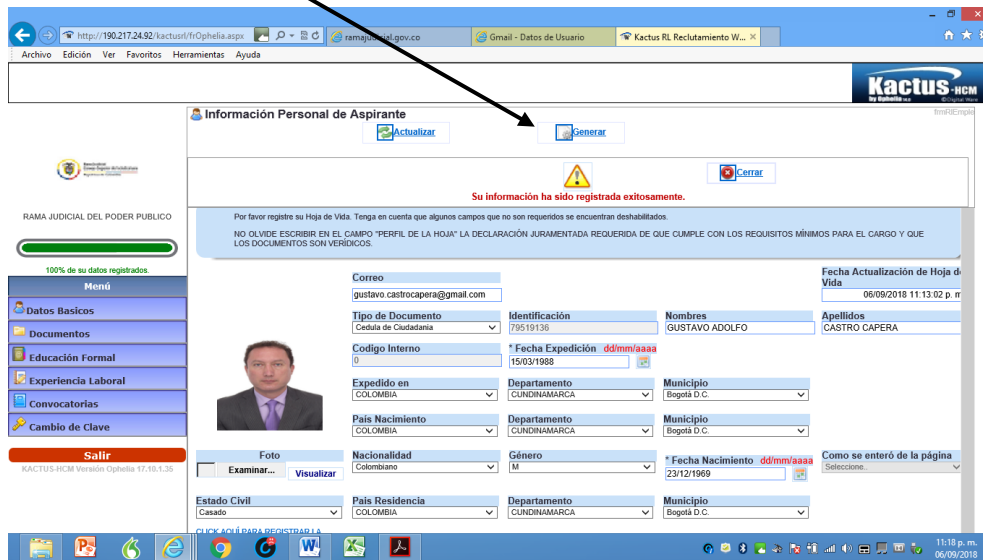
http://190.217.24.92/kactusrl/frOphelia.aspx

ramajudicial.gov.co

Gmail - Datos de Usuario

Kactus RL Reclutamiento W...

Archivo Edición Ver Favoritos Herramientas Ayuda

Kactus-HCM

Información Personal de Aspirante

frmREmple

Actualizar

Generar

Cerrar

Su información ha sido registrada exitosamente.

RAMA JUDICIAL DEL PODER PUBLICO

100% de su datos registrados.

Menú

Datos Basicos

Documentos

Educación Formal

Experiencia Laboral

Convocatorias

Cambio de Clave

Salir

KACTUS-HCM Versión Ophelia 17.10.1.35

Por favor registre su Hoja de Vida. Tenga en cuenta que algunos campos que no son requeridos se encuentran deshabilitados.

NO OLVIDE ESCRIBIR EN EL CAMPO "PERFIL DE LA HOJA" LA DECLARACIÓN JURAMENTADA REQUERIDA DE QUE CUMPLE CON LOS REQUISITOS MÍNIMOS PARA EL CARGO Y QUE LOS DOCUMENTOS SON VERÍDICOS.

Correo
gustavo.castrocapera@gmail.com

Fecha Actualización de Hoja de Vida
06/09/2018 11:13:02 p. m

Tipo de Documento
Cedula de Ciudadania

Identificación
79519136

Nombres
GUSTAVO ADOLFO

Apellidos
CASTRO CAPERA

Codigo Interno
0

* Fecha Expedición dd/mm/aaaa
15/03/1988

Expedido en
COLOMBIA

Departamento
CUNDINAMARCA

Municipio
Bogotá D.C.

Pais Nacimiento
COLOMBIA

Departamento
CUNDINAMARCA

Municipio
Bogotá D.C.

Foto
Examinar...
Visualizar

Nacionalidad
Colombiano

Género
M

* Fecha Nacimiento dd/mm/aaaa
23/12/1969

Como se enteró de la página
Seleccione..

Estado Civil
Casado

Pais Residencia
COLOMBIA

Departamento
CUNDINAMARCA

Municipio
Bogotá D.C.

CLICK AQUI PARA REGISTRAR LA

11:18 p. m.
06/09/2018